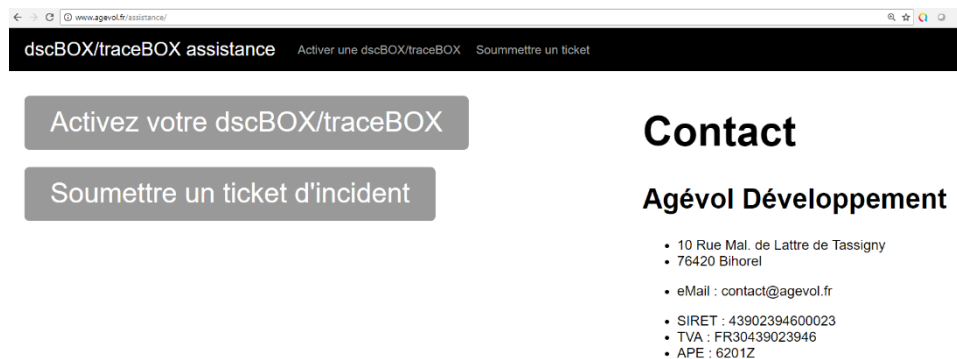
www.agevol.fr/assistance/

dscBOX/traceBOX assistance Activer une dscBOX/traceBOX Soummettre un ticket

Activez votre dscBOX/traceBOX

Soumettre un ticket d'incident

Contact

Agévol Développement

- 10 Rue Mal. de Lattre de Tassigny
- 76420 Bihorel

- eMail : contact@agevol.fr

- SIRET : 43902394600023
- TVA : FR30439023946
- APE : 6201Z